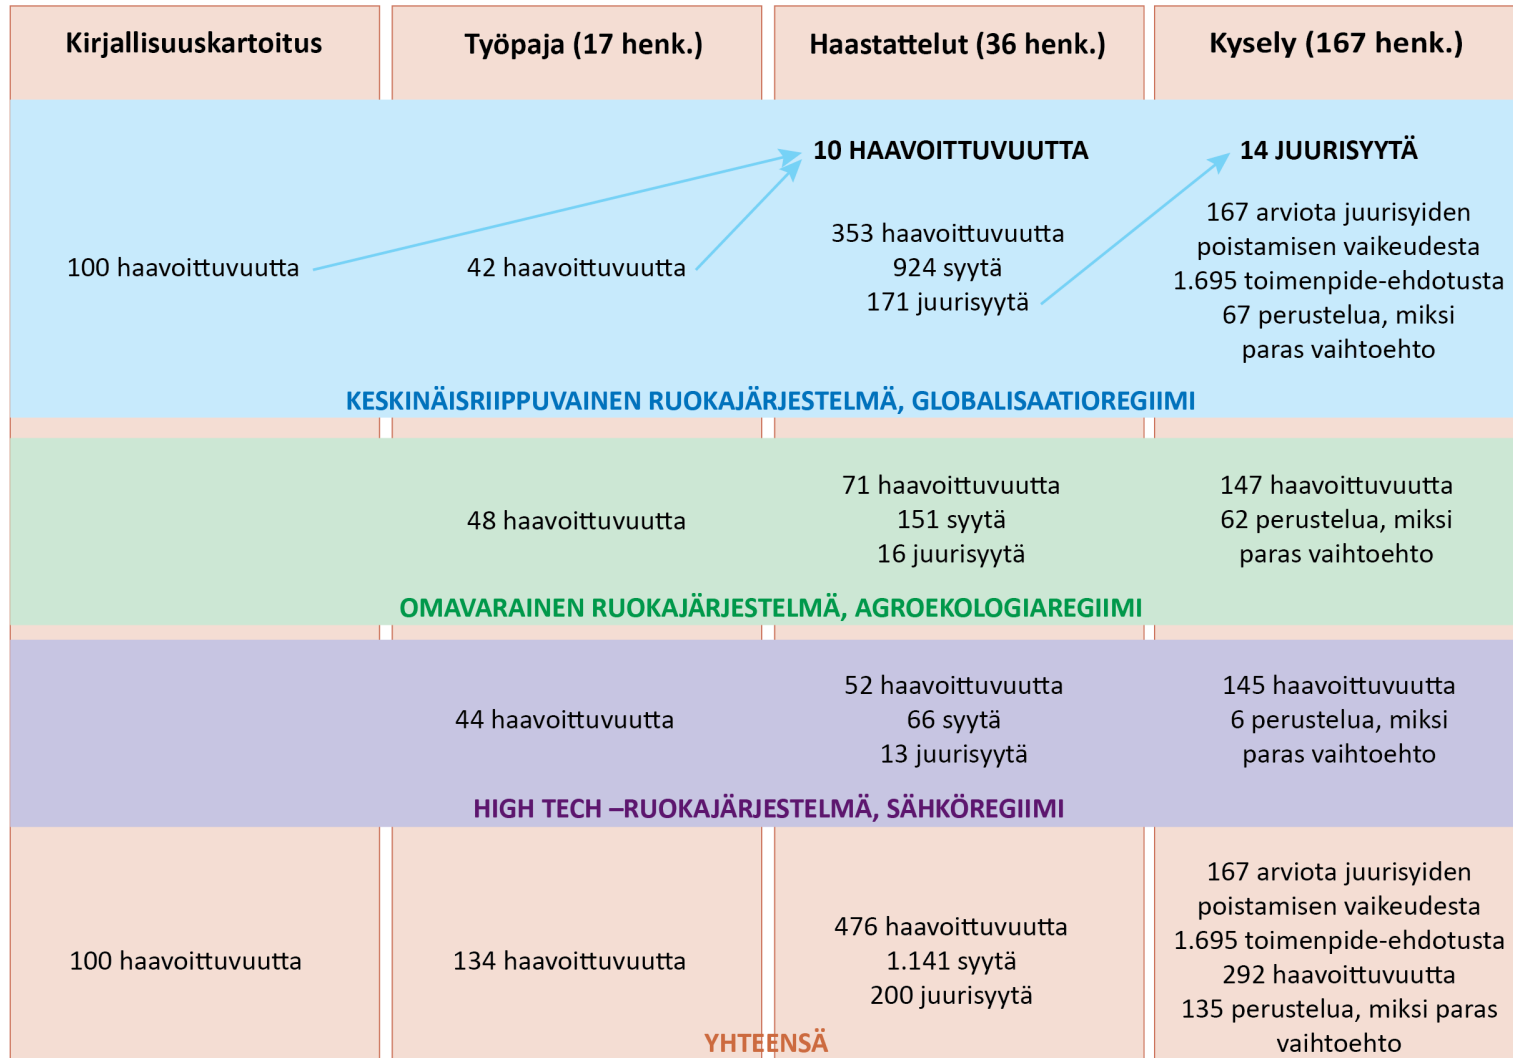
Kirjallisuuskartoitus

Työpaja (17 henk.)

Haastattelut (36 henk.)

Kysely (167 henk.)

10 HAAVOITTUVUUTTA

14 JUURISYYTÄ

100 haavoittuvuutta

42 haavoittuvuutta

353 haavoittuvuutta
924 syytä
171 juurisyytä

167 arviota juurisyiden poistamisen vaikeudesta
1.695 toimenpide-ehdotusta
67 perustelua, miksi paras vaihtoehto

KESKINÄISRIIPPUVAINEN RUOKAJÄRJESTELMÄ, GLOBALISAATIOREGIIMI

48 haavoittuvuutta

71 haavoittuvuutta
151 syytä
16 juurisyytä

147 haavoittuvuutta
62 perustelua, miksi paras vaihtoehto

OMAVARAINEN RUOKAJÄRJESTELMÄ, AGROEKOLOGIAREGIIMI

44 haavoittuvuutta

52 haavoittuvuutta
66 syytä
13 juurisyytä

145 haavoittuvuutta
6 perustelua, miksi paras vaihtoehto

HIGH TECH –RUOKAJÄRJESTELMÄ, SÄHKÖREGIIMI

100 haavoittuvuutta

134 haavoittuvuutta

476 haavoittuvuutta
1.141 syytä
200 juurisyytä

167 arviota juurisyiden poistamisen vaikeudesta
1.695 toimenpide-ehdotusta
292 haavoittuvuutta
135 perustelua, miksi paras vaihtoehto

YHTEENSÄ